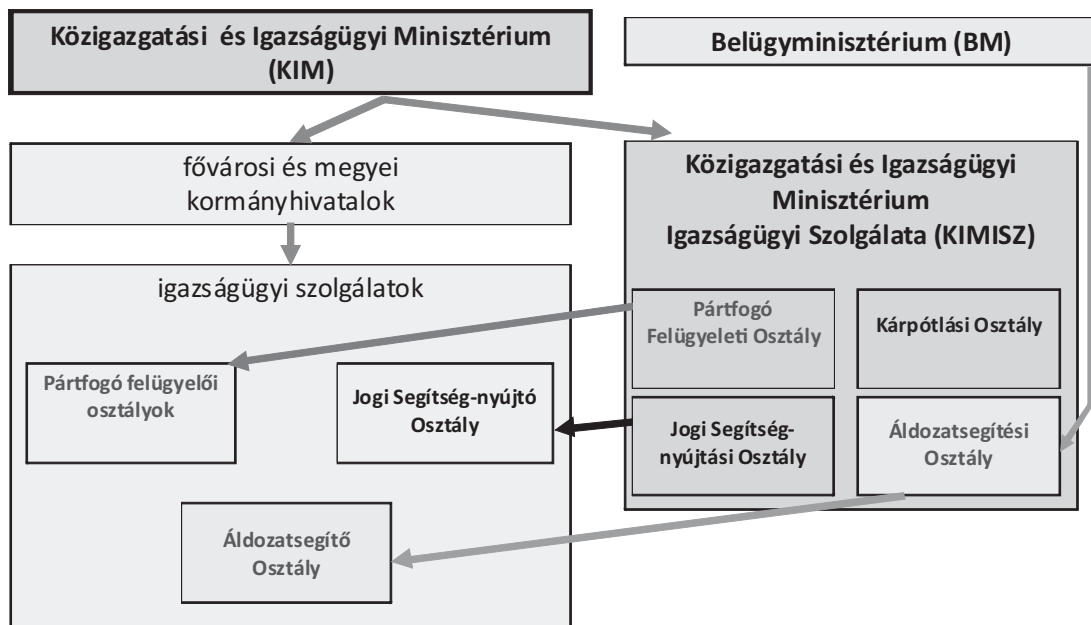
Közigazgatási és Igazságügyi Minisztérium (KIM)

Belügyminisztérium (BM)

fővárosi és megyei kormányhivatalok

Közigazgatási és Igazságügyi Minisztérium Igazságügyi Szolgálata (KIMISZ)

igazságügyi szolgálatok

Pártfogó Felügyeleti Osztály

Kárpótlási Osztály

Pártfogó felügyelői osztályok

Jogi Segítség-nyújtó Osztály

Jogi Segítség-nyújtási Osztály

Áldozatsegítési Osztály

Áldozatsegítő Osztály